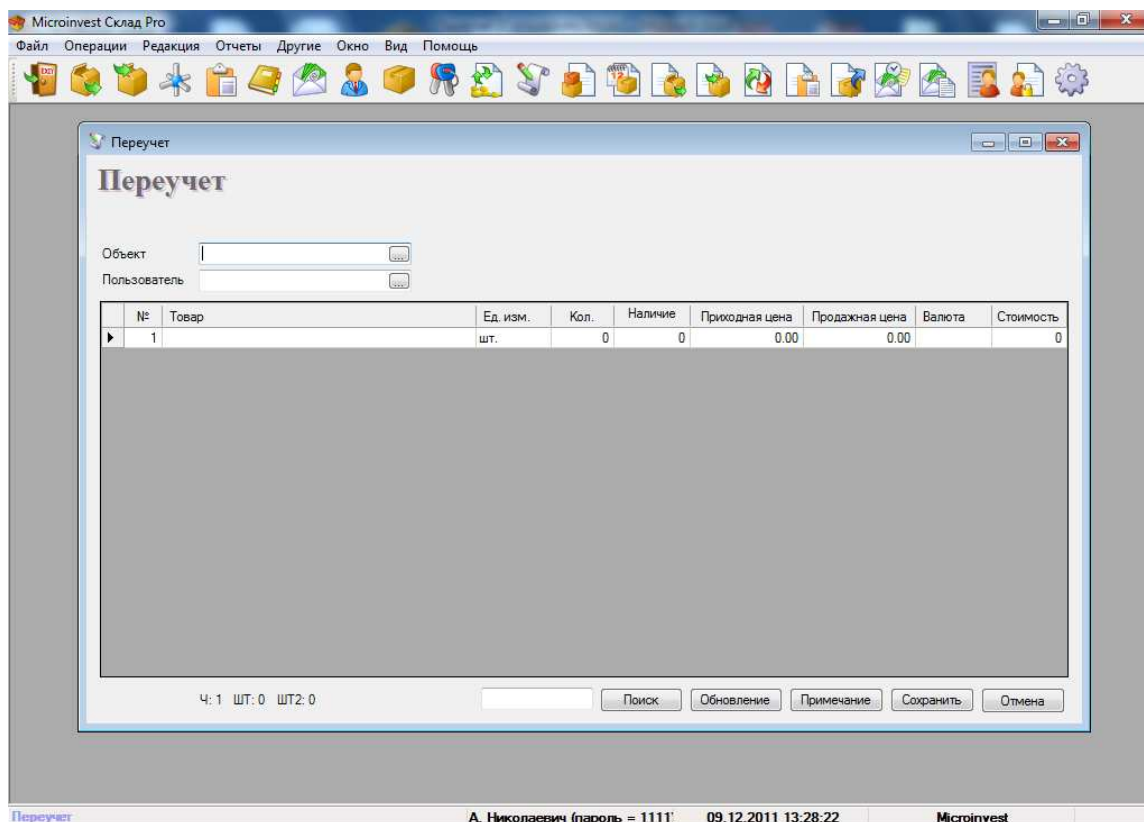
Microinvest Склад Pro

Файл Операции Редакция Отчеты Другие Окно Вид Помощь

Переучет

Переучет

Объект
Пользователь

| № | Товар | Ед. изм. | Кол. | Наличие | Приходная цена | Продажная цена | Валюта | Стоимость |
|---|---|---|---|---|---|---|---|---|
| 1 | | шт. | 0 | 0 | 0.00 | 0.00 | | 0 |

Ч: 1 ШТ: 0 ШТ2: 0

Поиск Обновление Примечание Сохранить Отмена

Переучет А. Николаевич (пароль = 1111) 09.12.2011 13:28:22 Microinvest